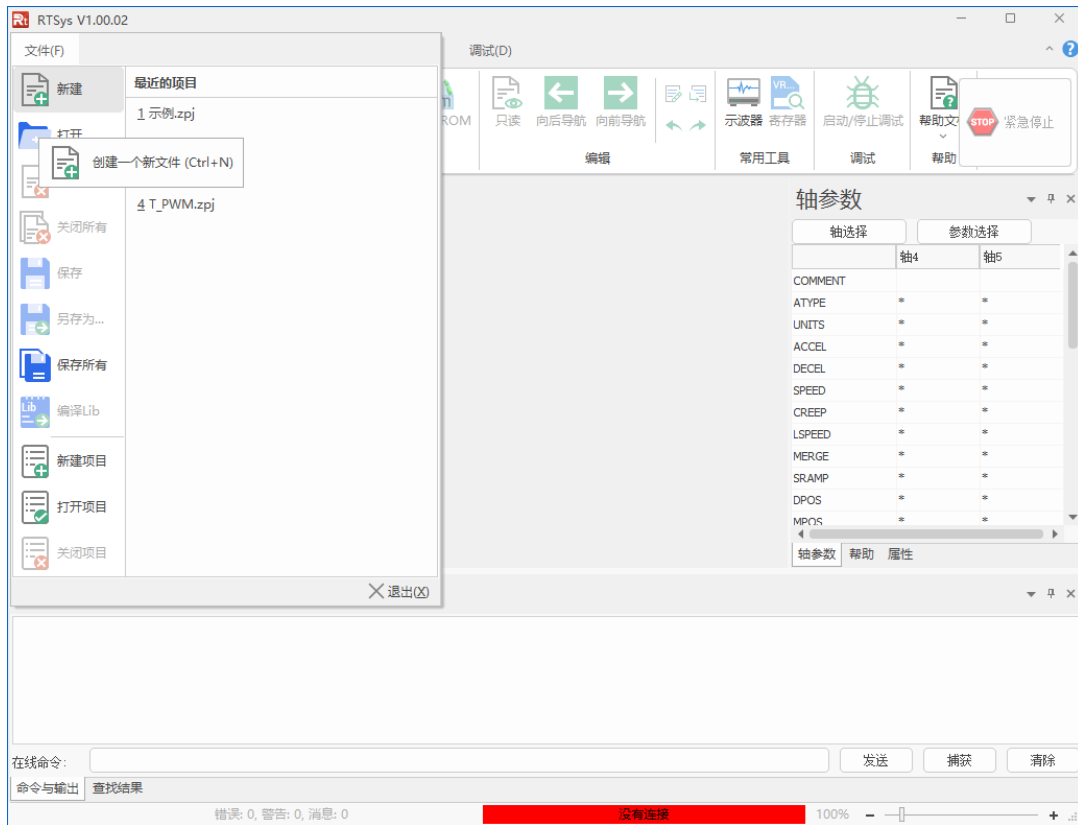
RTSys V1.00.02

文件(F)

调试(D)

新建
打开
关闭所有
保存
另存为...
保存所有
编译Lib
新建项目
打开项目
关闭项目

最近的项目
1 示例.zpj
4 T_PWM.zpj

创建一个新文件 (Ctrl+N)

退出(X)

ROM
只读
向后导航
向前导航
编辑
示波器
寄存器
常用工具
启动/停止调试
调试
帮助文
帮助
STOP
紧急停止

轴参数
轴选择
参数选择

| | 轴4 | 轴5 |
|---|---|---|
| COMMENT | | |
| ATYPE | * | * |
| UNITS | * | * |
| ACCEL | * | * |
| DECEL | * | * |
| SPEED | * | * |
| CREEP | * | * |
| LSPEED | * | * |
| MERGE | * | * |
| SRAMP | * | * |
| DPOS | * | * |
| MPOS | * | * |

轴参数 帮助 属性

在线命令:
发送
捕获
清除
命令与输出
查找结果
错误: 0, 警告: 0, 消息: 0
没有连接
100%